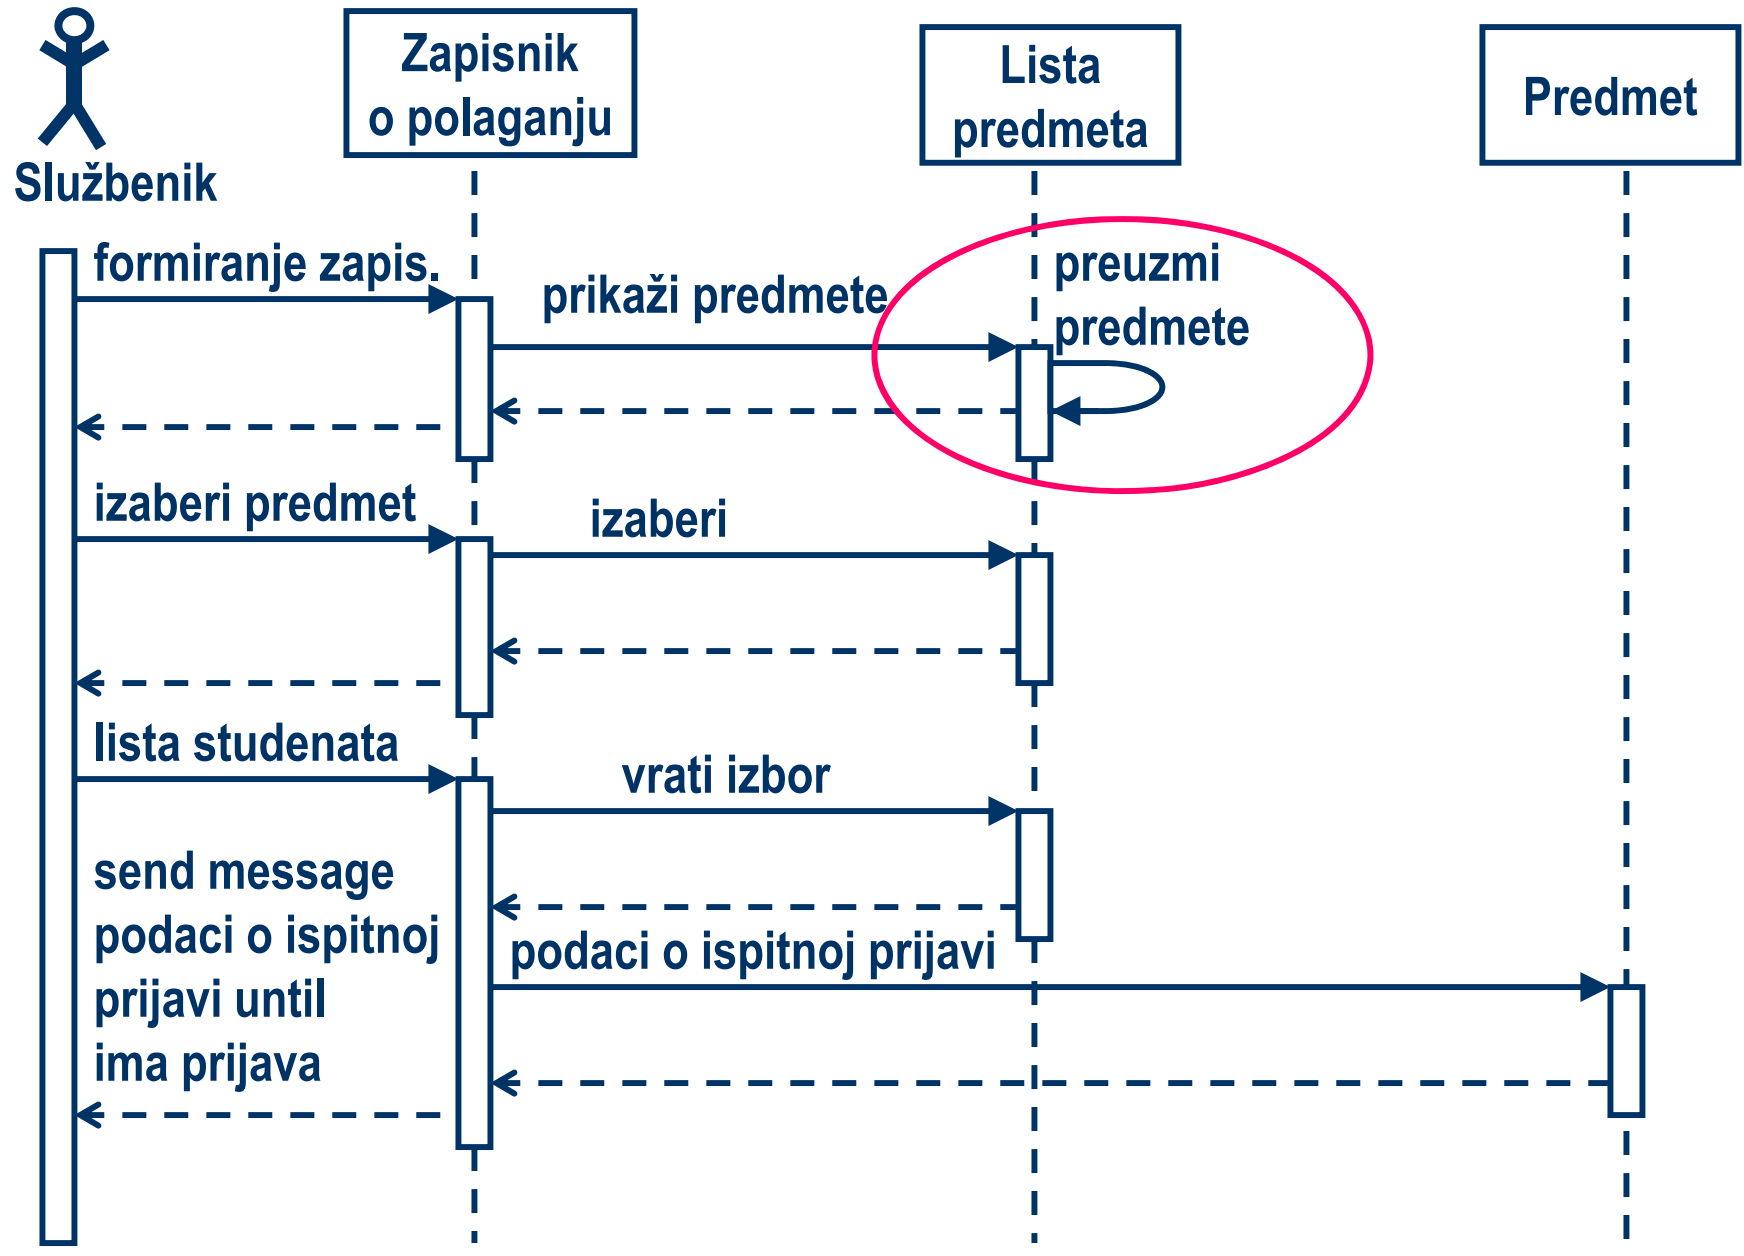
Službenik

Zapisnik o polaganju

Lista predmeta

Predmet

formiranje zapis.

prikaži predmete

preuzmi predmete

izaberi predmet

izaberi

lista studenata

vrati izbor

send message podaci o ispitnoj prijavi until ima prijava

podaci o ispitnoj prijavi